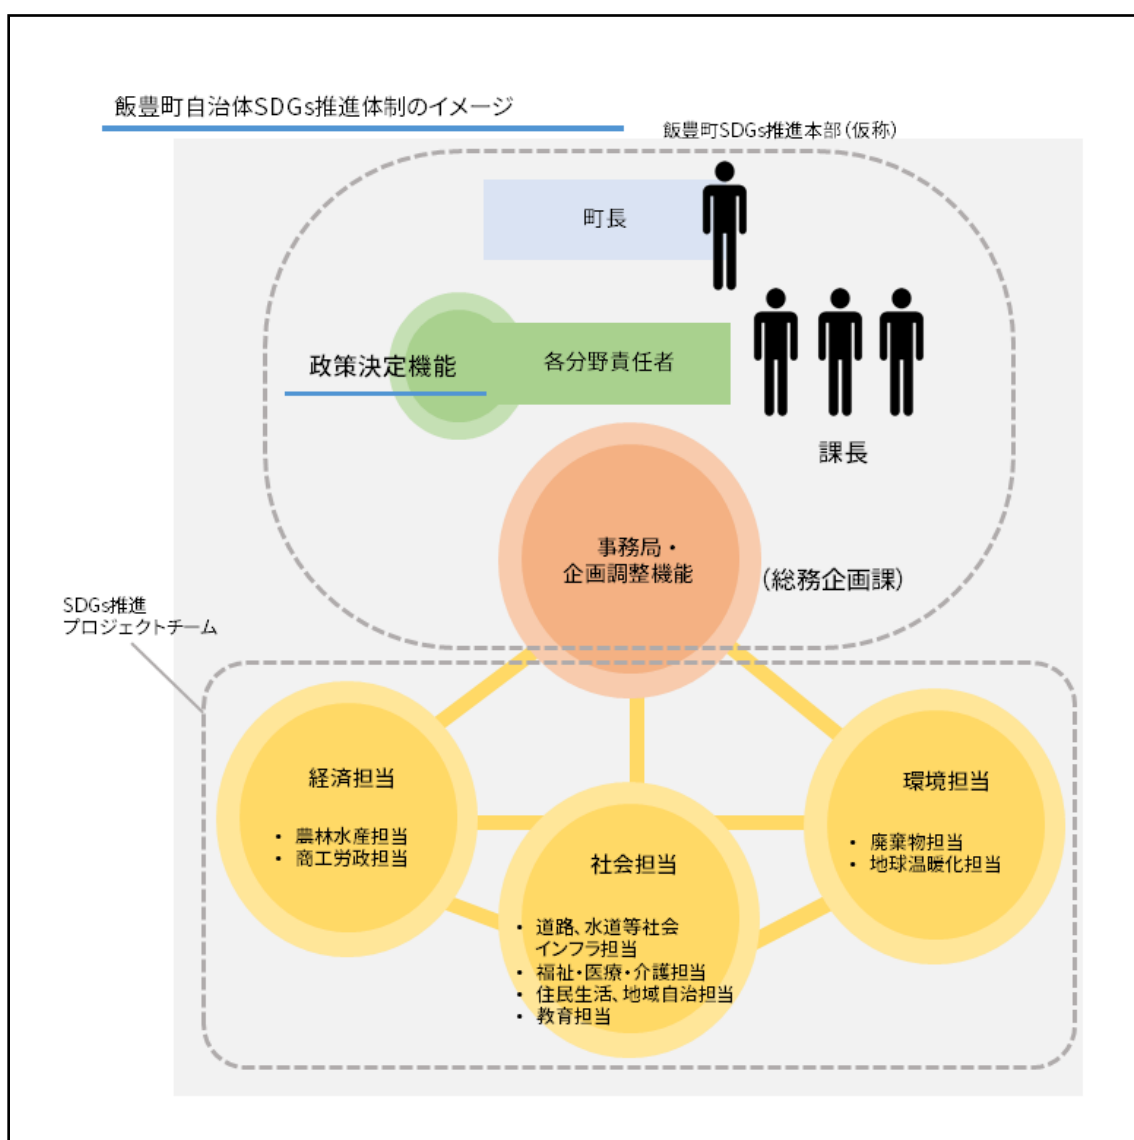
飯豊町自治体SDGs推進体制のイメージ

飯豊町SDGs推進本部（仮称）

町長

政策決定機能

各分野責任者

課長

事務局・
企画調整機能

（総務企画課）

SDGs推進
プロジェクトチーム

経済担当

• 農林水産担当
• 商工労政担当

社会担当

• 道路、水道等社会インフラ担当
• 福祉・医療・介護担当
• 住民生活、地域自治担当
• 教育担当

環境担当

• 廃棄物担当
• 地球温暖化担当